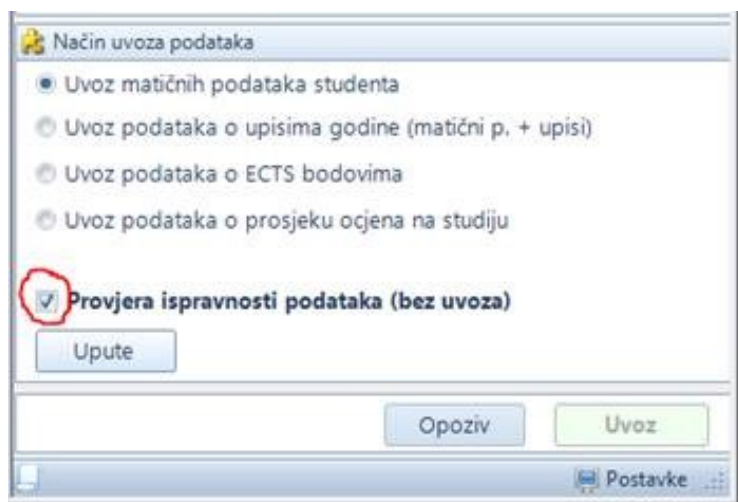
Način uvoza podataka

Uvoz matičnih podataka studenta

Uvoz podataka o upisima godine (matični p. + upisi)

Uvoz podataka o ECTS bodovima

Uvoz podataka o prosjeku ocjena na studiju

Provjera ispravnosti podataka (bez uvoza)

Upute

Opoziv

Uvoz

Postavke